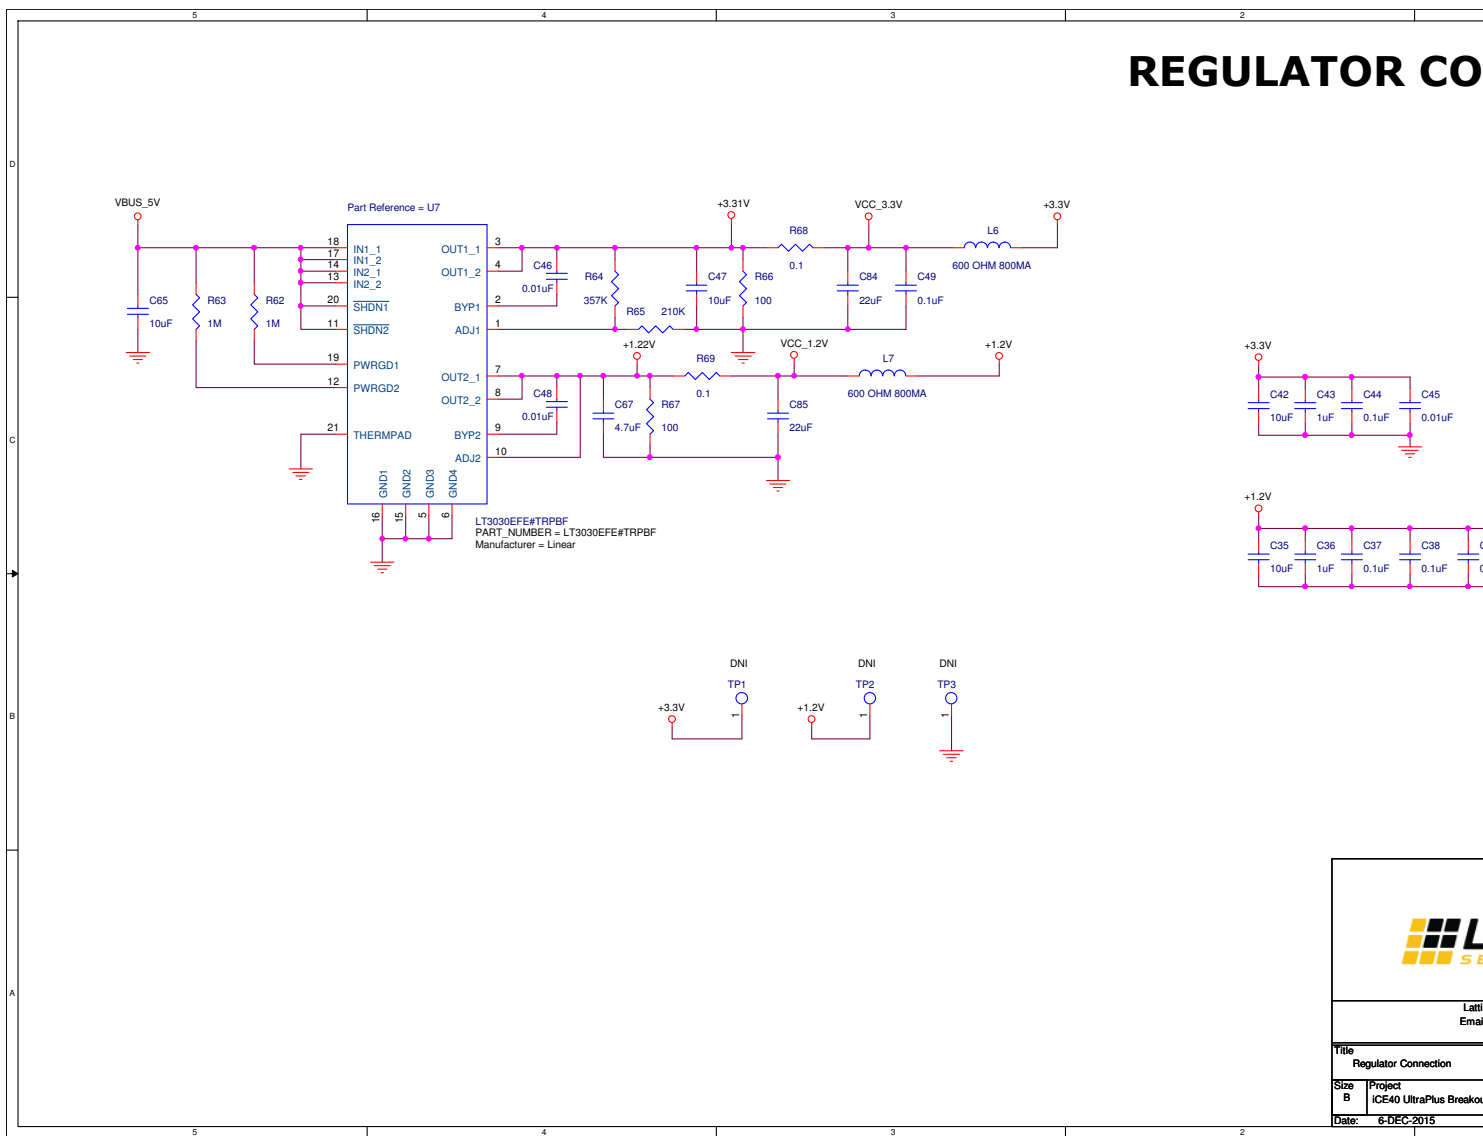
5 4 3 2

REGULATOR CO

D

VBUS_5V

Part Reference = U7

+3.31V VCC_3.3V +3.3V

18 IN1_1
17 IN1_2
14 IN2_1
13 IN2_2
20 SHDN1
11 SHDN2
19 PWRGD1
12 PWRGD2
21 THERMPAD

OUT1_1 3
OUT1_2 4
BYP1 2
ADJ1 1
OUT2_1 7
OUT2_2 8
BYP2 9
ADJ2 10

GND1 GND2 GND3 GND4
16 15 5 6

C65 10uF
R63 1M
R62 1M

C46 0.01uF
R64 357K
R65 210K
C47 10uF
R66 100
R68 0.1
C84 22uF
C49 0.1uF
L6 600 OHM 800MA

+1.22V VCC_1.2V +1.2V
C48 0.01uF
C67 4.7uF
R67 100
R69 0.1
C85 22uF
L7 600 OHM 800MA

C

LT3030EFE#TRPBF
PART_NUMBER = LT3030EFE#TRPBF
Manufacturer = Linear

+3.3V
C42 10uF
C43 1uF
C44 0.1uF
C45 0.01uF

+1.2V
C35 10uF
C36 1uF
C37 0.1uF
C38 0.1uF

B

DNI DNI DNI
TP1 TP2 TP3
+3.3V 1 +1.2V 1 1

A

SE

Latti
Emai

Title
Regulator Connection

Size B
Project
iCE40 UltraPlus Breakou

Date: 6-DEC-2015

5 4 3 2